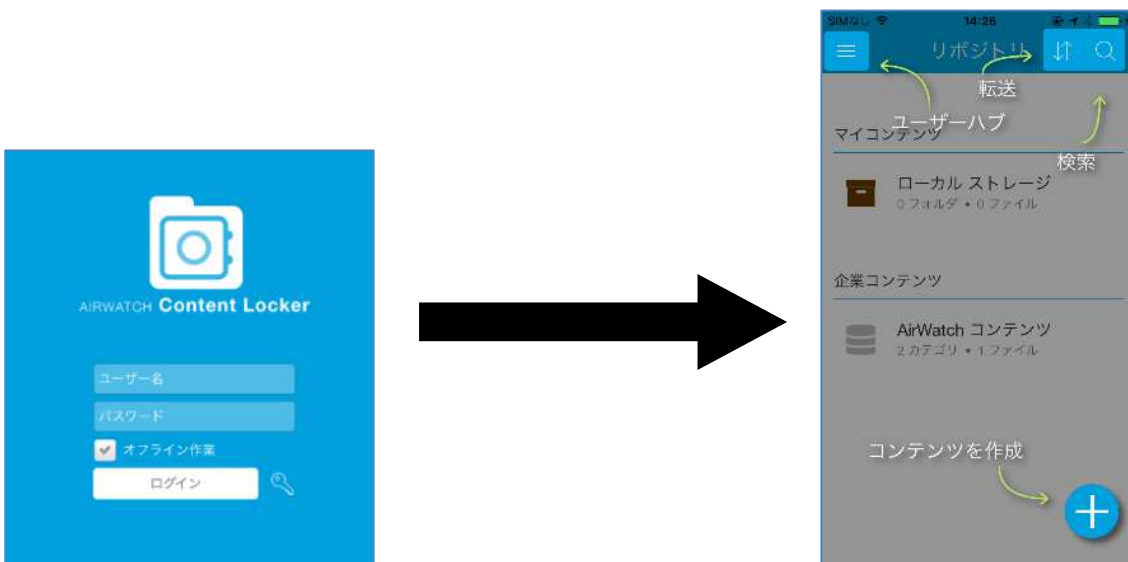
AIRWATCH Content Locker

ユーザー名

パスワード

オフライン作業

ログイン

SIMなし

14:26

リポジトリ

転送

ユーザーハブ

検索

マイコンテンツ

ローカル ストレージ
0 フォルダ • 0 ファイル

企業コンテンツ

AirWatch コンテンツ
2 カテゴリ • 1 ファイル

コンテンツを作成